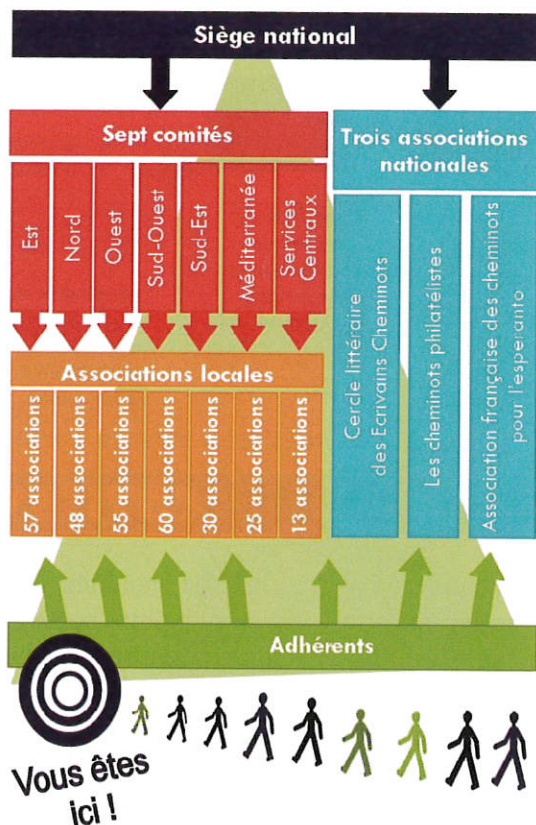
Siège national

Sept comités

Est

Nord

Ouest

Sud-Ouest

Sud-Est

Méditerranée

Services Centraux

Trois associations nationales

Cercle littéraire des Ecrivains Cheminots

Les cheminots philatélistes

Association française des cheminots pour l'espéranto

Associations locales

57 associations

48 associations

55 associations

60 associations

30 associations

25 associations

13 associations

Adhérents

Vous êtes ici !